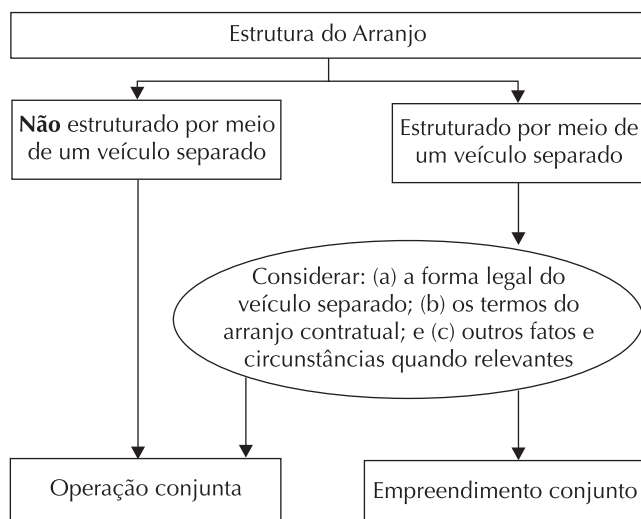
Estrutura do Arranjo

**Não** estruturado por meio de um veículo separado

Estruturado por meio de um veículo separado

Considerar: (a) a forma legal do veículo separado; (b) os termos do arranjo contratual; e (c) outros fatos e circunstâncias quando relevantes

Operação conjunta

Empreendimento conjunto